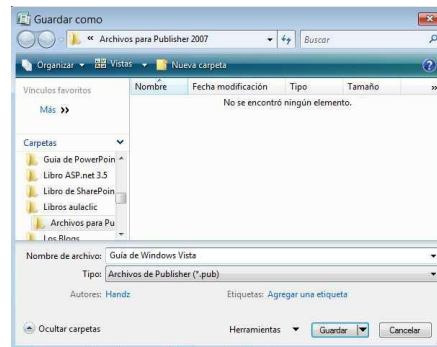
Guardar como

« Archivos para Publisher 2007

Buscar

Organizar ▾ Vistas ▾ Nueva carpeta

Vínculos favoritos

Más »

Nombre | Fecha modificación | Tipo | Tamaño | »

No se encontró ningún elemento.

Carpetas

Guia de PowerPoin

Libro ASP.net 3.5

Libro de SharePoin

Libros aulaclic

Archivos para Pu

Los Blogs

Nombre de archivo: Guía de Windows Vista

Tipo: Archivos de Publisher (*.pub)

Autores: Handz

Etiquetas: Agregar una etiqueta

Ocultar carpetas

Herramientas ▾

Guardar

Cancelar